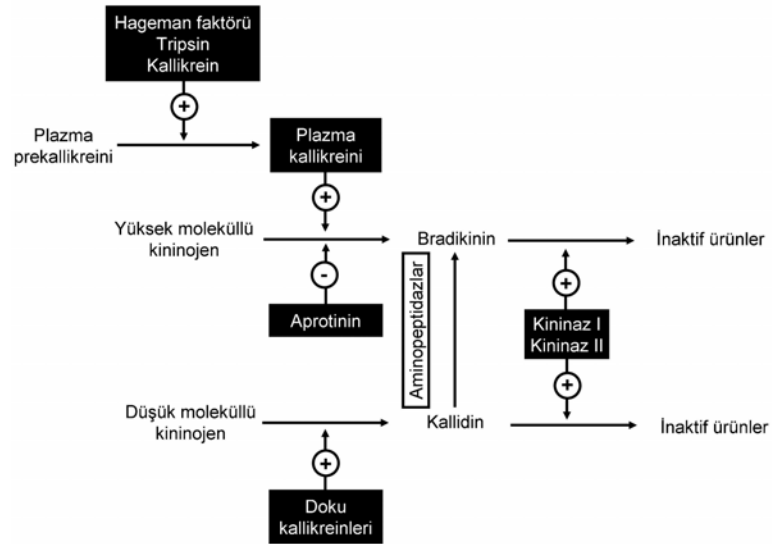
Hageman faktörü
Tripsin
Kallikrein

+

Plazma prekallikreini

Plazma kallikreini

+

Yüksek moleküllü kininojen

Bradikinin

İnaktif ürünler

-

Aprotinin

Aminopeptidazlar

+

Kininaz I
Kininaz II

+

Düşük moleküllü kininojen

Kallidin

İnaktif ürünler

+

Doku kallikreinleri